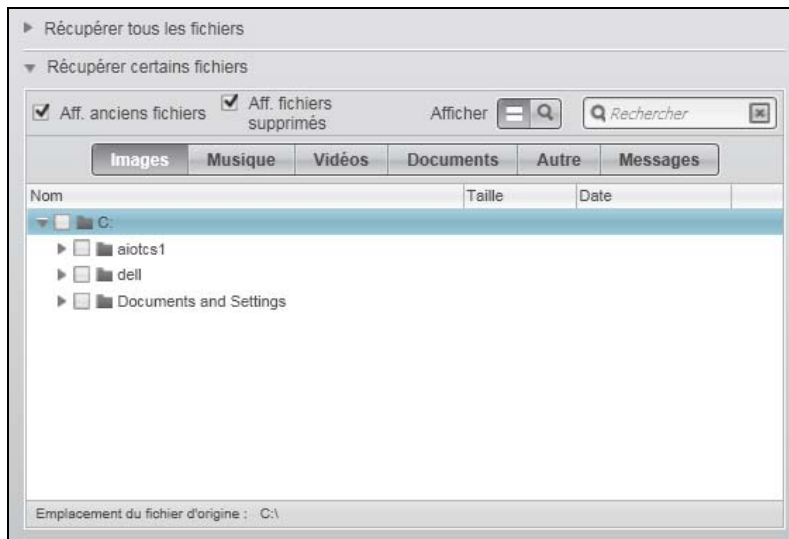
Récupérer tous les fichiers

Récupérer certains fichiers

Aff. anciens fichiers

Aff. fichiers supprimés

Afficher

Rechercher

Images | Musique | Vidéos | Documents | Autre | Messages

| Nom | Taille | Date |
|---|---|---|
| C: | | |
| aiotcs1 | | |
| dell | | |
| Documents and Settings | | |

Emplacement du fichier d'origine : C:\